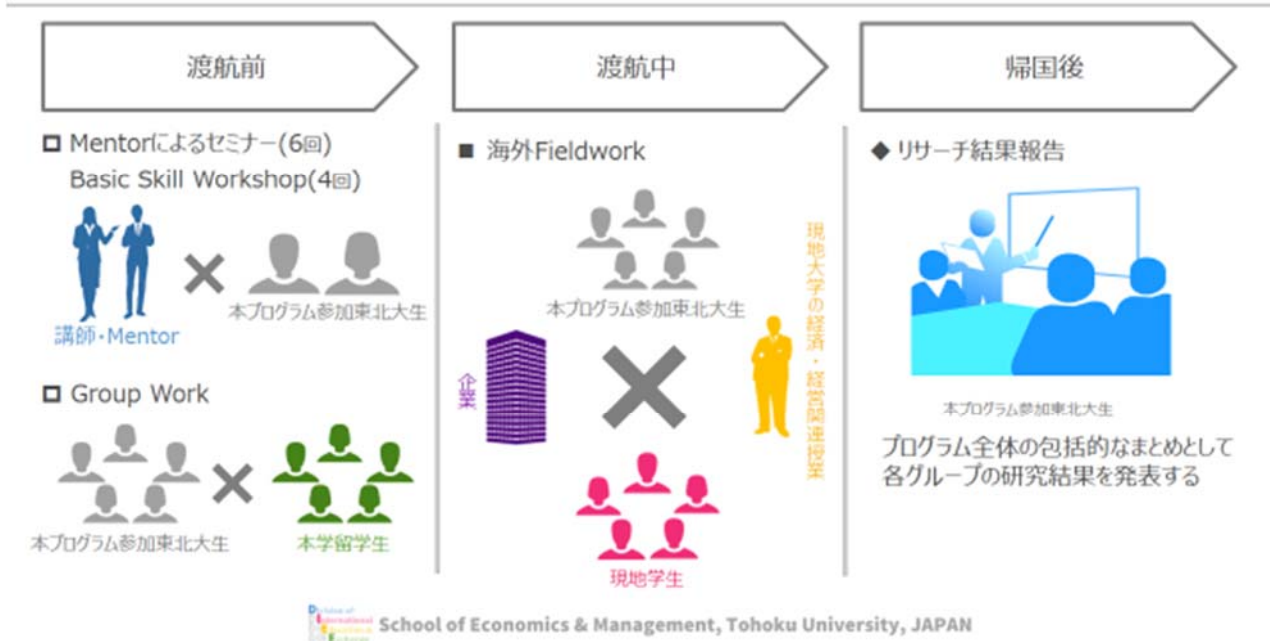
渡航前

渡航中

帰国後

□ Mentorによるセミナー(6回)
Basic Skill Workshop(4回)

講師・Mentor

本プログラム参加東北大生

□ Group Work

本プログラム参加東北大生

本学留学生

■ 海外Fieldwork

本プログラム参加東北大生

企業

現地大学の経済・経営関連授業

現地学生

◆ リサーチ結果報告

本プログラム参加東北大生

プログラム全体の包括的なまとめとして各グループの研究結果を発表する

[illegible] School of Economics & Management, Tohoku University, JAPAN